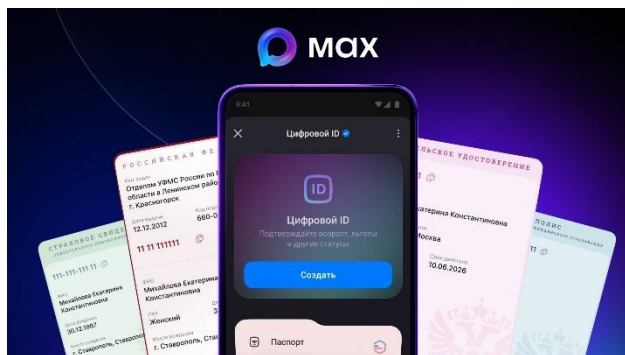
max

9:41

Цифровой ID

ID

Цифровой ID

Подтверждайте возраст, льготы и другие статусы

Создать

Паспорт

РОССИЙСКАЯ ФЕ

Кем выдан
Отделом УФМС России по
области в Ленинском райо
г. Красногорск

Дата выдачи
12.12.2012

Код подр
660-0

11 11 111111

ФИО
Михайлова Екатерина
Константиновна

Пол
Женский

Место рождения
г. Ставрополь, Ставро

СТРАХОВОЕ СВИДЕ

111-111-111 11

ФИО
Михайлова Екатерина
Константиновна

30.12.1987

г. Ставрополь, Ставро

ЬСКОЕ УДОСТОВЕРЕНИЕ

атерина Константиновна

Москва

Срок действия
10.06.2026

ПОЛИС